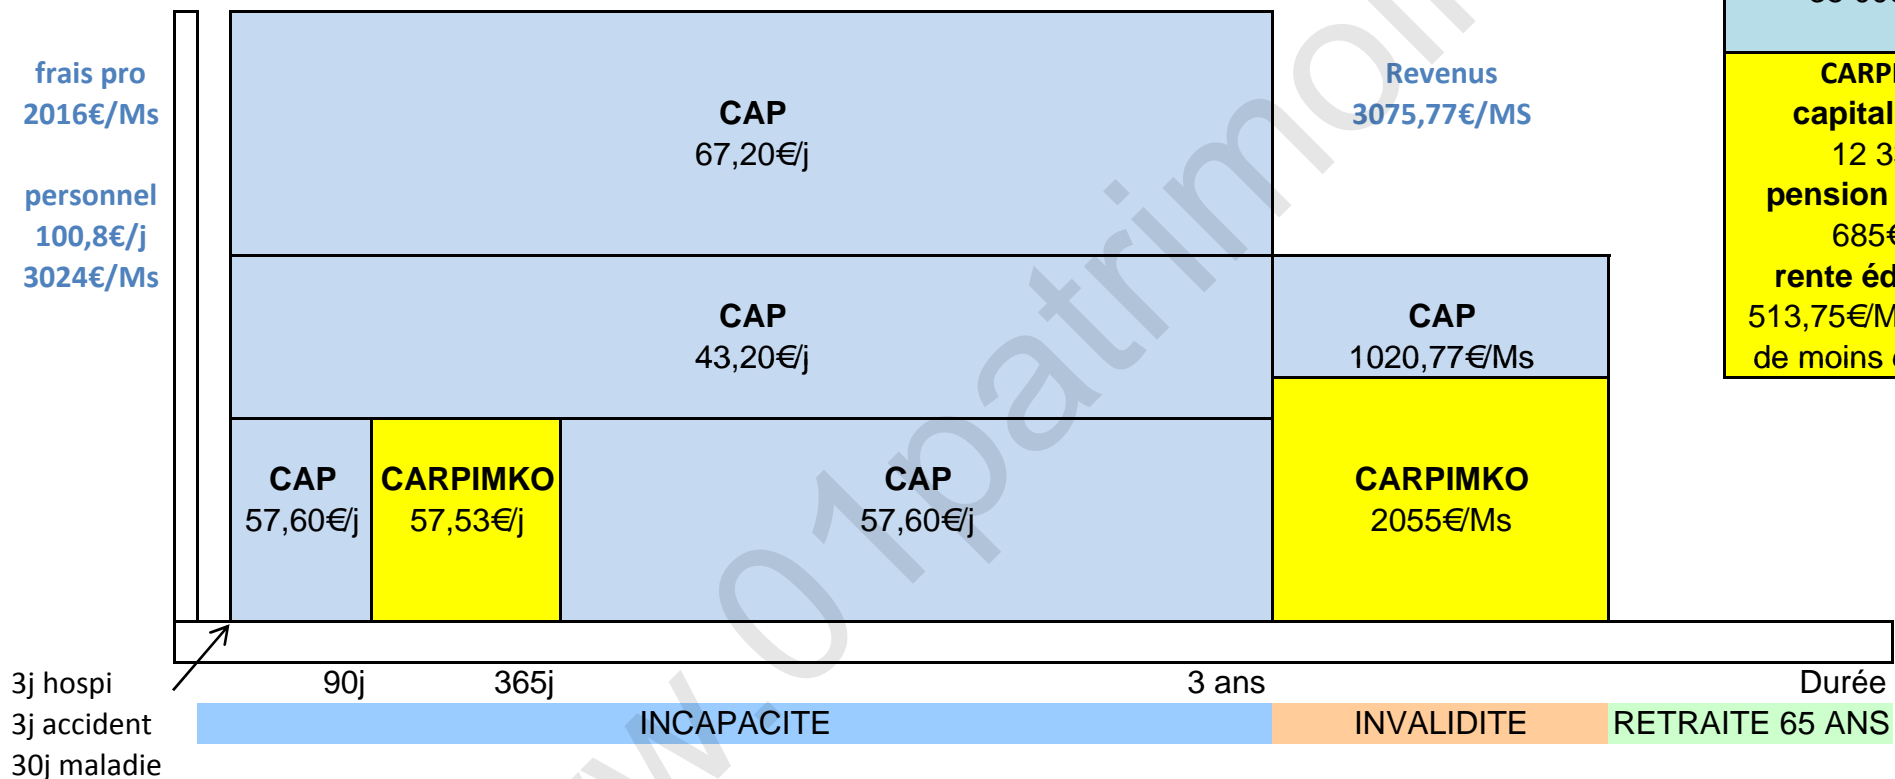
frais pro
2016€/Ms

personnel
100,8€/j
3024€/Ms

CAP
67,20€/j

Revenus
3075,77€/MS

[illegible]

CARP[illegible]
capital
12 3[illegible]
pension
685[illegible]
rente éd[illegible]
513,75€/M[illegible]
de moins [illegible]

CAP
43,20€/j

CAP
1020,77€/Ms

CAP
57,60€/j

CARPIMKO
57,53€/j

CAP
57,60€/j

CARPIMKO
2055€/Ms

www.01patrimoi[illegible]

3j hospi
3j accident
30j maladie

90j
365j
3 ans
Durée

INCAPACITE
INVALIDITE
RETRAITE 65 ANS